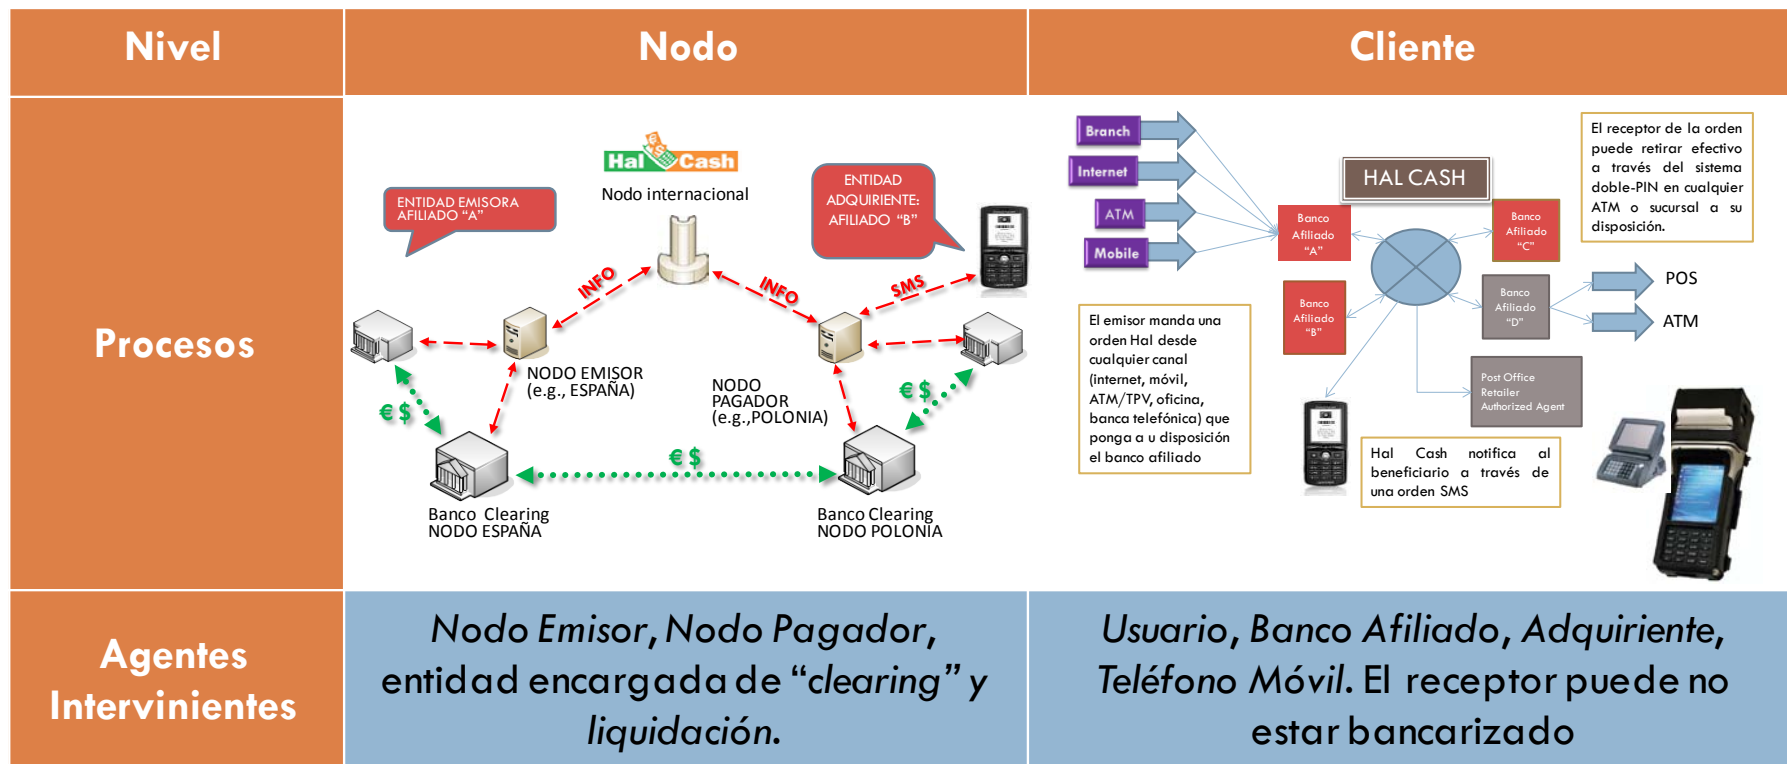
| Nivel | Nodo | Cliente |
|---|---|---|
| Procesos | Hal Cash Nodo internacional ENTIDAD EMISORA AFILIADO "A" ENTIDAD ADQUIRIENTE: AFILIADO "B" INFO INFO SMS NODO EMISOR (e.g., ESPAÑA) NODO PAGADOR (e.g.,POLONIA) € $ € $ € $ Banco Clearing NODO ESPAÑA Banco Clearing NODO POLONIA | Branch Internet ATM Mobile HAL CASH Banco Afiliado "A" Banco Afiliado "C" Banco Afiliado "B" Banco Afiliado "D" POS ATM Post Office Retailer Authorized Agent El receptor de la orden puede retirar efectivo a través del sistema doble-PIN en cualquier ATM o sucursal a su disposición. El emisor manda una orden Hal desde cualquier canal (internet, móvil, ATM/TPV, oficina, banca telefónica) que ponga a u disposición el banco afiliado Hal Cash notifica al beneficiario a través de una orden SMS |
| Agentes Intervinientes | Nodo Emisor, Nodo Pagador, entidad encargada de "clearing" y liquidación. | Usuario, Banco Afiliado, Adquiriente, Teléfono Móvil. El receptor puede no estar bancarizado |